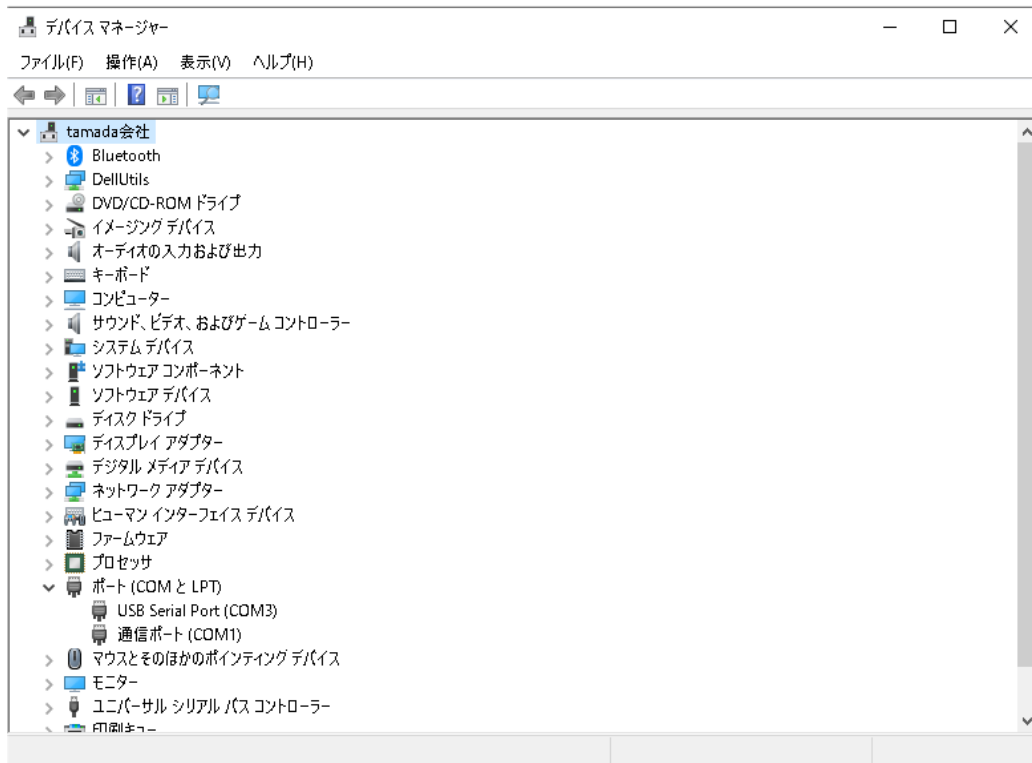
デバイス マネージャー

ファイル(F) 操作(A) 表示(V) ヘルプ(H)

tamada会社
Bluetooth
DellUtils
DVD/CD-ROM ドライブ
イメージング デバイス
オーディオの入力および出力
キーボード
コンピューター
サウンド、ビデオ、およびゲーム コントローラー
システム デバイス
ソフトウェア コンポーネント
ソフトウェア デバイス
ディスク ドライブ
ディスプレイ アダプター
デジタル メディア デバイス
ネットワーク アダプター
ヒューマン インターフェイス デバイス
ファームウェア
プロセッサ
ポート (COM と LPT)
USB Serial Port (COM3)
通信ポート (COM1)
マウスとそのほかのポインティング デバイス
モニター
ユニバーサル シリアル バス コントローラー
印刷キュー